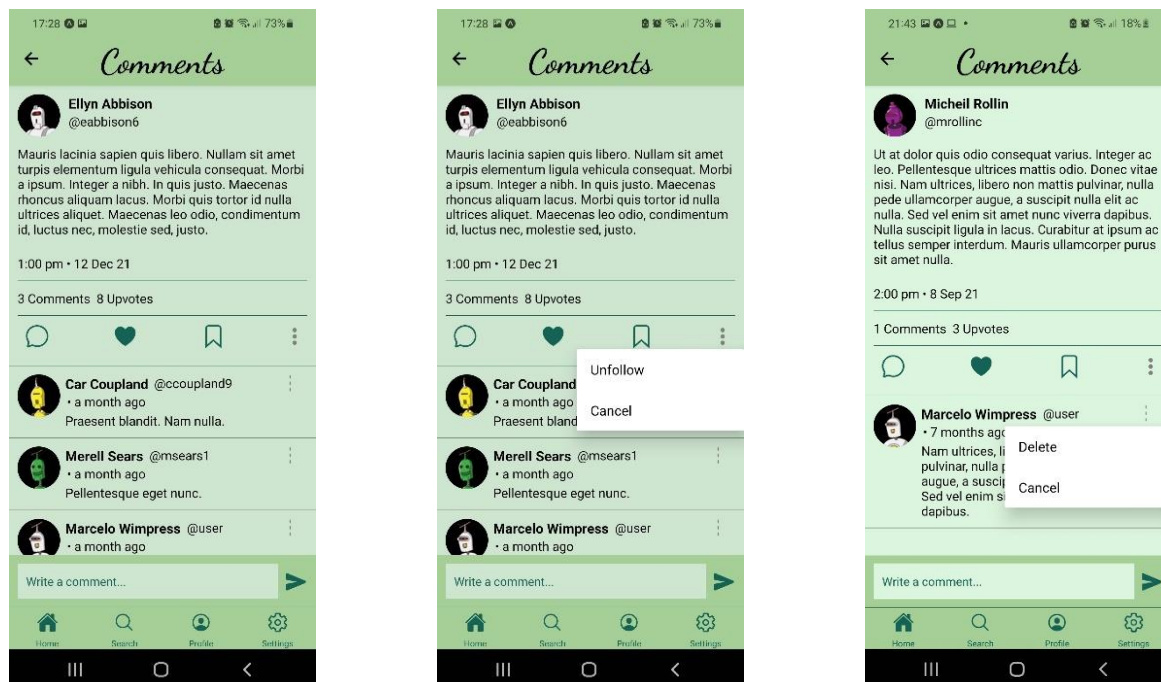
17:28 73%

Comments

Ellyn Abbison
@eabbison6

Mauris lacinia sapien quis libero. Nullam sit amet turpis elementum ligula vehicula consequat. Morbi a ipsum. Integer a nibh. In quis justo. Maecenas rhoncus aliquam lacus. Morbi quis tortor id nulla ultrices aliquet. Maecenas leo odio, condimentum id, luctus nec, molestie sed, justo.

1:00 pm • 12 Dec 21

3 Comments 8 Upvotes

Car Coupland @ccoupland9
• a month ago
Praesent blandit. Nam nulla.

Merell Sears @msears1
• a month ago
Pellentesque eget nunc.

Marcelo Wimpress @user
• a month ago

Write a comment...

Home Search Profile Settings

17:28 73%

Comments

Ellyn Abbison
@eabbison6

Mauris lacinia sapien quis libero. Nullam sit amet turpis elementum ligula vehicula consequat. Morbi a ipsum. Integer a nibh. In quis justo. Maecenas rhoncus aliquam lacus. Morbi quis tortor id nulla ultrices aliquet. Maecenas leo odio, condimentum id, luctus nec, molestie sed, justo.

1:00 pm • 12 Dec 21

3 Comments 8 Upvotes

Unfollow

Cancel

Car Coupland
• a month ago
Praesent bland

Merell Sears @msears1
• a month ago
Pellentesque eget nunc.

Marcelo Wimpress @user
• a month ago

Write a comment...

Home Search Profile Settings

21:43 18%

Comments

Micheil Rollin
@mrollinc

Ut at dolor quis odio consequat varius. Integer ac leo. Pellentesque ultrices mattis odio. Donec vitae nisi. Nam ultrices, libero non mattis pulvinar, nulla pede ullamcorper augue, a suscipit nulla elit ac nulla. Sed vel enim sit amet nunc viverra dapibus. Nulla suscipit ligula in lacus. Curabitur at ipsum ac tellus semper interdum. Mauris ullamcorper purus sit amet nulla.

2:00 pm • 8 Sep 21

1 Comments 3 Upvotes

Marcelo Wimpress @user
• 7 months ago
Nam ultrices, li pulvinar, nulla p augue, a suscip Sed vel enim s dapibus.

Delete

Cancel

Write a comment...

Home Search Profile Settings